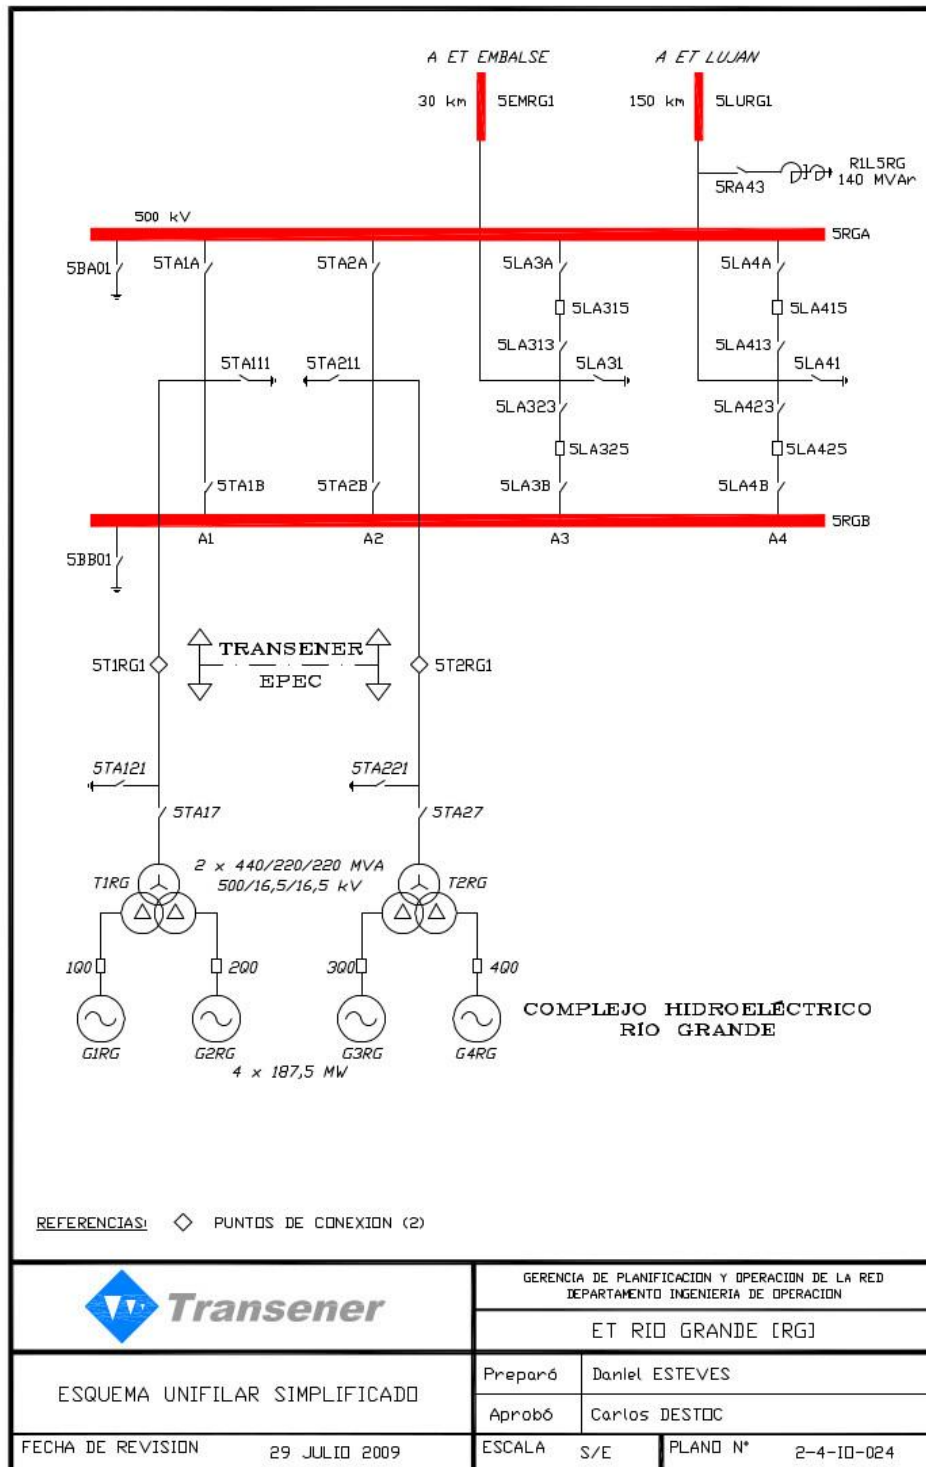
A ET EMBALSE
30 km
5EMRG1
A ET LUJAN
150 km
5LURG1
5RA43
R1L5RG
140 MVAr
500 kV
5RGA
5BA01
5TA1A
5TA2A
5LA3A
5LA4A
5LA315
5LA415
5LA313
5LA413
5TA111
5TA211
5LA31
5LA41
5LA323
5LA423
5LA325
5LA425
5TA1B
5TA2B
5LA3B
5LA4B
5RGB
A1
A2
A3
A4
5BB01
5T1RG1
TRANSENER
EPEC
5T2RG1
5TA121
5TA221
5TA17
5TA27
2 x 440/220/220 MVA
500/16,5/16,5 kV
T1RG
T2RG
1Q0
2Q0
3Q0
4Q0
G1RG
G2RG
G3RG
G4RG
4 x 187,5 MW
COMPLEJO HIDROELÉCTRICO
RÍO GRANDE

REFERENCIAS: ◇ PUNTOS DE CONEXION (2)

Transener
GERENCIA DE PLANIFICACION Y OPERACION DE LA RED
DEPARTAMENTO INGENIERIA DE OPERACION
ET RIO GRANDE [RG]
ESQUEMA UNIFILAR SIMPLIFICADO
Preparó Daniel ESTEVES
Aprobó Carlos DESTOC
FECHA DE REVISION 29 JULIO 2009
ESCALA S/E
PLANO N° 2-4-IO-024